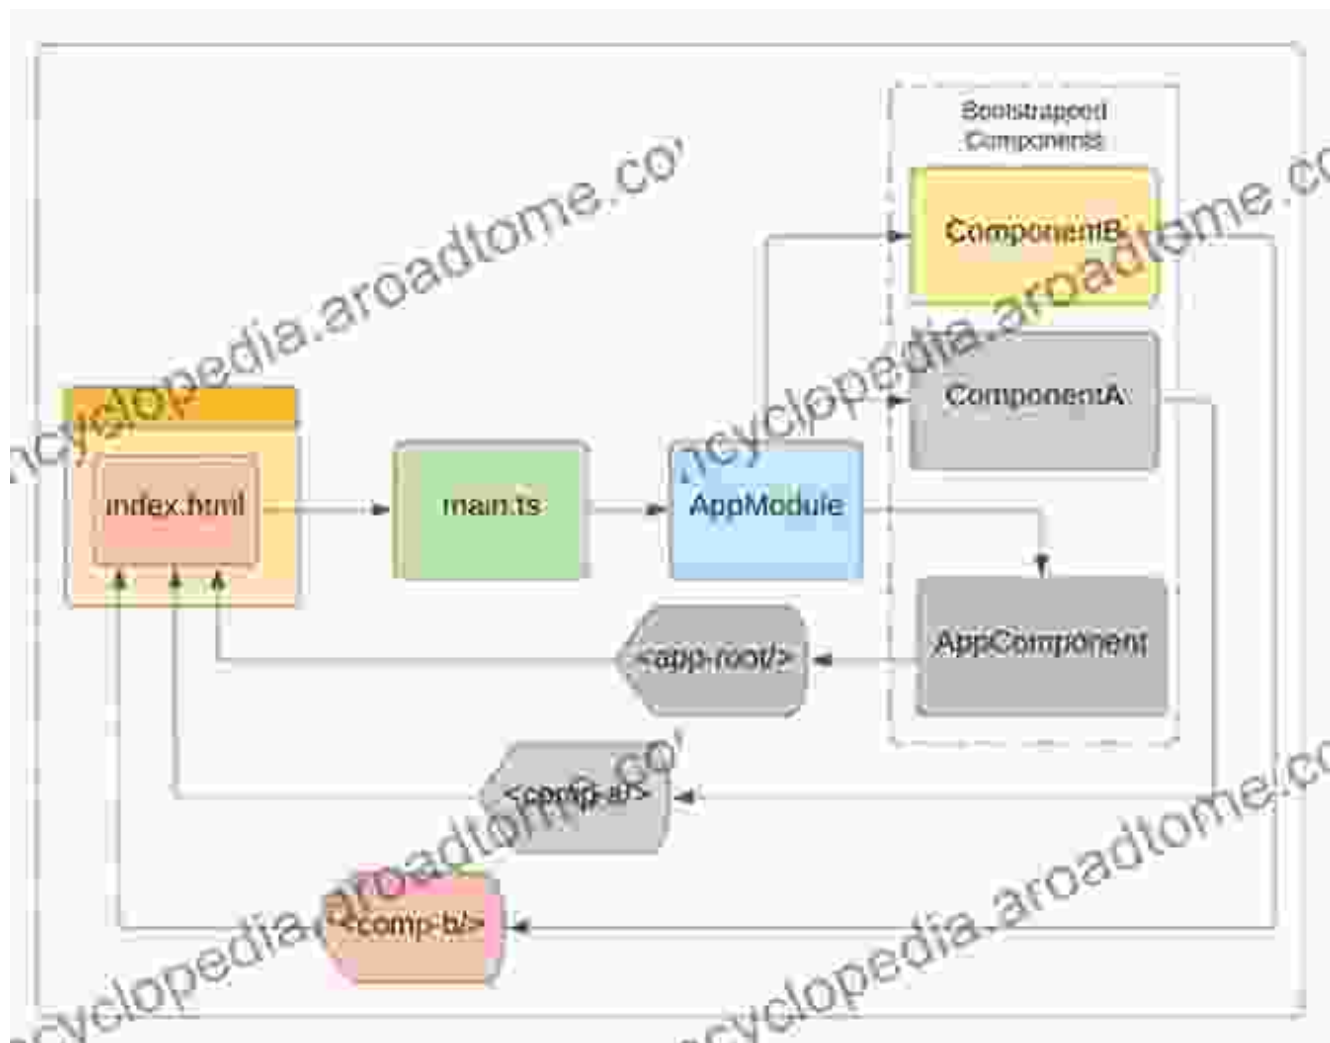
Bootstrapped Components

ComponentB

ComponentA

APP

index.html

main.ts

AppModule

AppComponent

<app-root/>

<comp-a/>

<comp-b/>

ncyclopedia.aroadtome.co

ncyclopedia.aroadtome.co

ncyclopedia.aroadtome.co

ncyclopedia.aroadtome.co